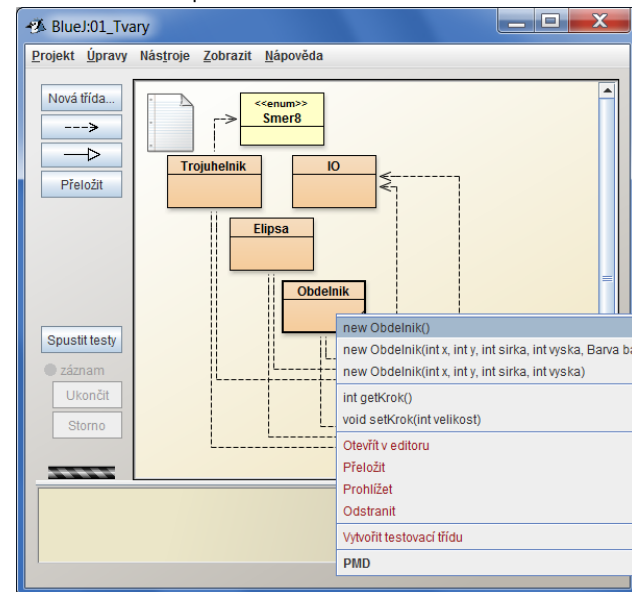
BlueJ:01_Tvary

Projekt Úpravy Nástroje Zobrazit Nápověda

Nová třída...

Přeložit

<<enum>>
Smer8

Trojuhelnik

IO

Elipsa

Obdelnik

Spustit testy

záznam

Ukončit

Storno

new Obdelnik()
new Obdelnik(int x, int y, int sirka, int vyska, Barva ba
new Obdelnik(int x, int y, int sirka, int vyska)
int getKrok()
void setKrok(int velikost)
Otevřít v editoru
Přeložit
Prohlížet
Odstranit
Vytvořit testovací třídu
PMD